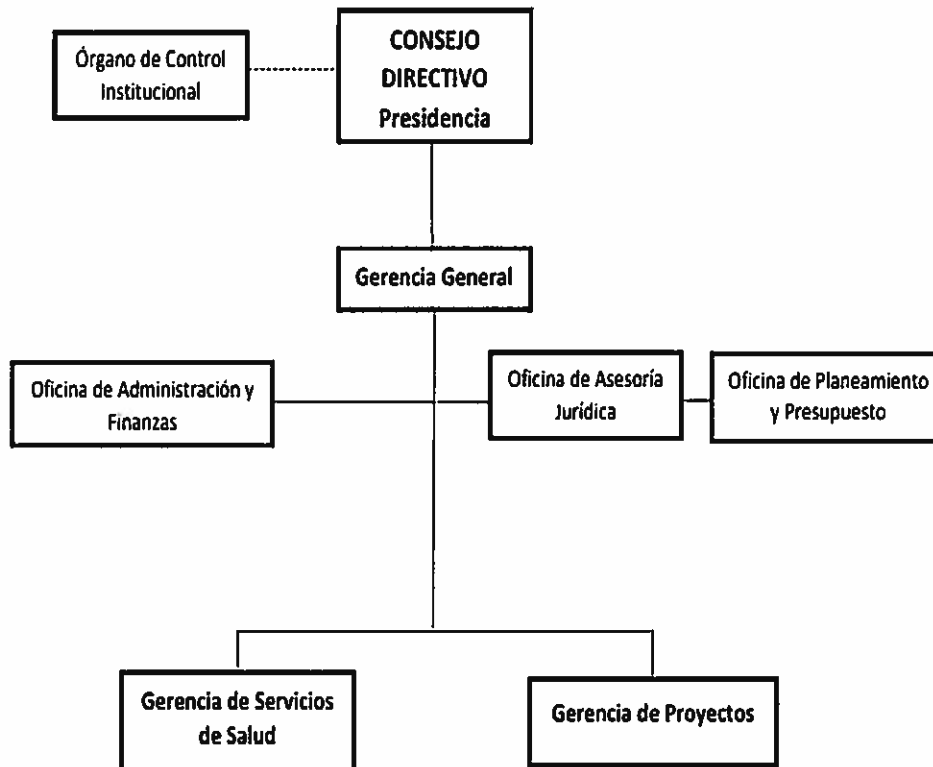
Órgano de Control Institucional

CONSEJO DIRECTIVO Presidencia

Gerencia General

Oficina de Administración y Finanzas

Oficina de Asesoría Jurídica

Oficina de Planeamiento y Presupuesto

Gerencia de Servicios de Salud

Gerencia de Proyectos